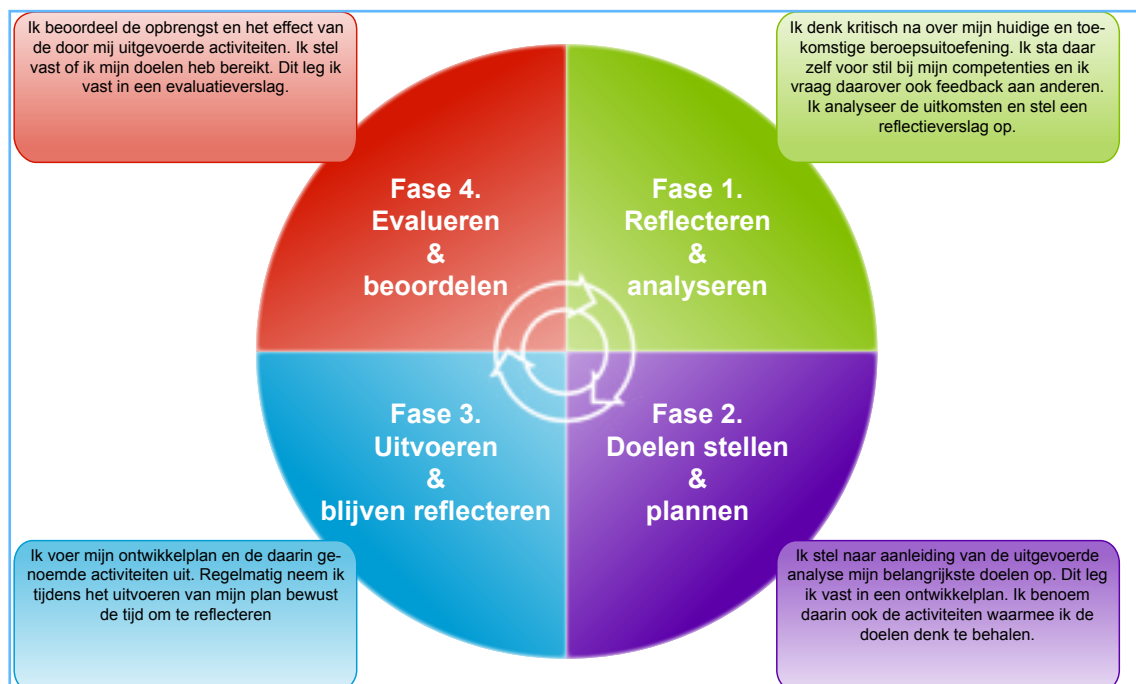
Ik beoordeel de opbrengst en het effect van de door mij uitgevoerde activiteiten. Ik stel vast of ik mijn doelen heb bereikt. Dit leg ik vast in een evaluatieverslag.

Ik denk kritisch na over mijn huidige en toekomstige beroepsuitoefening. Ik sta daar zelf voor stil bij mijn competenties en ik vraag daarover ook feedback aan anderen. Ik analyseer de uitkomsten en stel een reflectieverslag op.

Fase 4.
Evalueren
&
beoordelen

Fase 1.
Reflecteren
&
analyseren

Fase 3.
Uitvoeren
&
blijven reflecteren

Fase 2.
Doelen stellen
&
plannen

Ik voer mijn ontwikkelplan en de daarin genoemde activiteiten uit. Regelmatig neem ik tijdens het uitvoeren van mijn plan bewust de tijd om te reflecteren

Ik stel naar aanleiding van de uitgevoerde analyse mijn belangrijkste doelen op. Dit leg ik vast in een ontwikkelplan. Ik benoem daarin ook de activiteiten waarmee ik de doelen denk te behalen.